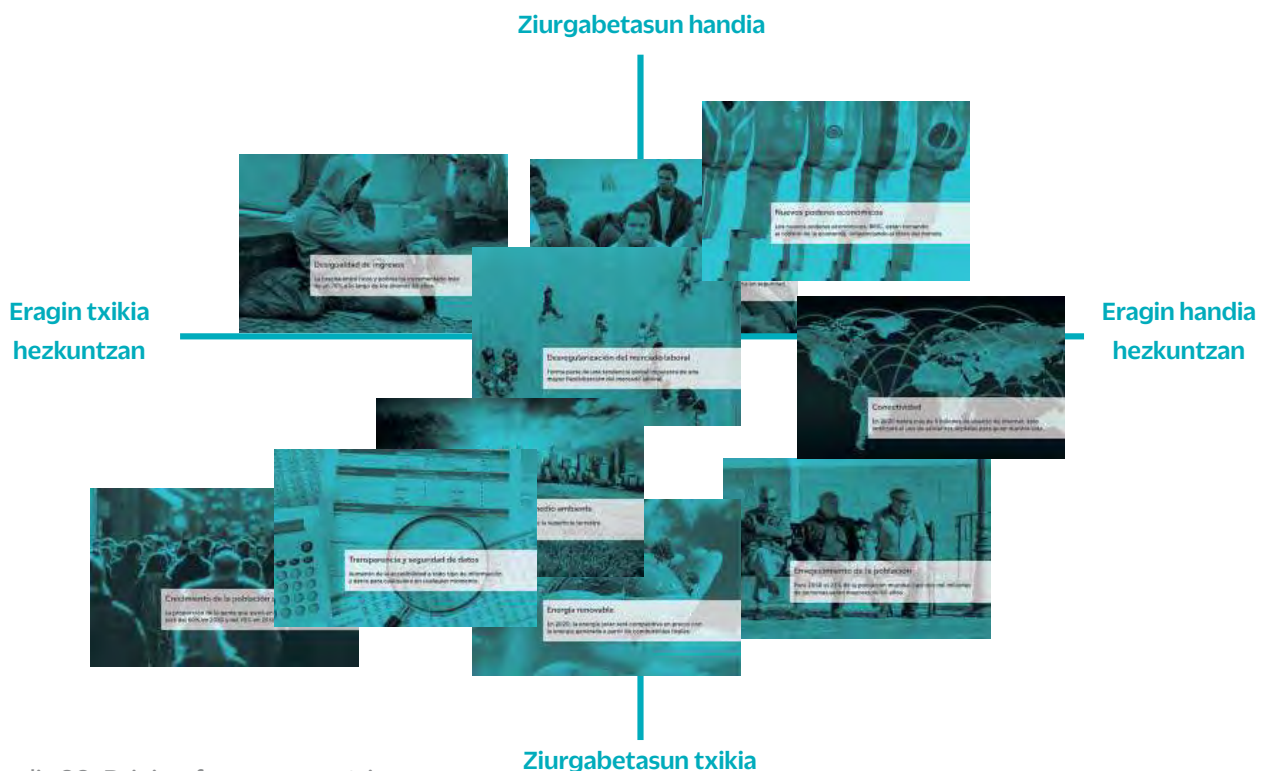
Ziurgabetasun handia

Nuevos poderes económicos

Desigualdad de ingresos

Eragin txikia hezkuntzan

Eragin handia hezkuntzan

Desregularización del mercado laboral

Conectividad

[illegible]edio ambiente

Transparencia y seguridad de datos

Crecimiento de la población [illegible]

Envejecimiento de la población

Energía renovable

Ziurgabetasun txikia